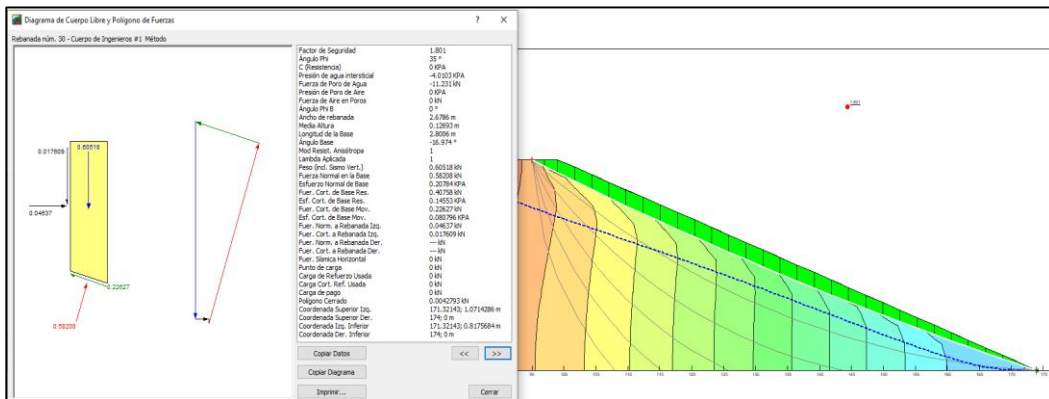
Diagrama de Cuerpo Libre y Polígono de Fuerzas

?  ×

Rebanada núm. 30 - Cuerpo de Ingenieros #1 Método

0.017609
0.60518
0.04637
0.22627
0.58208

| | |
|---|---|
| Factor de Seguridad | 1.801 |
| Ángulo Phi | 35 ° |
| C (Resistencia) | 0 KPA |
| Presión de agua intersticial | -4.0103 KPA |
| Fuerza de Poro de Agua | -11.231 kN |
| Presión de Poro de Aire | 0 KPA |
| Fuerza de Aire en Poros | 0 kN |
| Ángulo Phi B | 0 ° |
| Ancho de rebanada | 2.6786 m |
| Media Altura | 0.12693 m |
| Longitud de la Base | 2.8006 m |
| Ángulo Base | -16.974 ° |
| Mod Resist. Anisótropa | 1 |
| Lambda Aplicada | 1 |
| Peso (incl. Sismo Vert.) | 0.60518 kN |
| Fuerza Normal en la Base | 0.58208 kN |
| Esfuerzo Normal de Base | 0.20784 KPA |
| Fuer. Cort. de Base Res. | 0.40758 kN |
| Esf. Cort. de Base Res. | 0.14553 KPA |
| Fuer. Cort. de Base Mov. | 0.22627 kN |
| Esf. Cort. de Base Mov. | 0.080796 KPA |
| Fuer. Norm. a Rebanada Izq. | 0.04637 kN |
| Fuer. Cort. a Rebanada Izq. | 0.017609 kN |
| Fuer. Norm. a Rebanada Der. | --- kN |
| Fuer. Cort. a Rebanada Der. | --- kN |
| Fuer. Sísmica Horizontal | 0 kN |
| Punto de carga | 0 kN |
| Carga de Refuerzo Usada | 0 kN |
| Carga Cort. Ref. Usada | 0 kN |
| Carga de pago | 0 kN |
| Polígono Cerrado | 0.0042793 kN |
| Coordenada Superior Izq. | 171.32143; 1.0714286 m |
| Coordenada Superior Der. | 174; 0 m |
| Coordenada Izq. Inferior | 171.32143; 0.8175684 m |
| Coordenada Der. Inferior | 174; 0 m |

Copiar Datos
<<
>>
Copiar Diagrama
Imprimir...
Cerrar

1.801